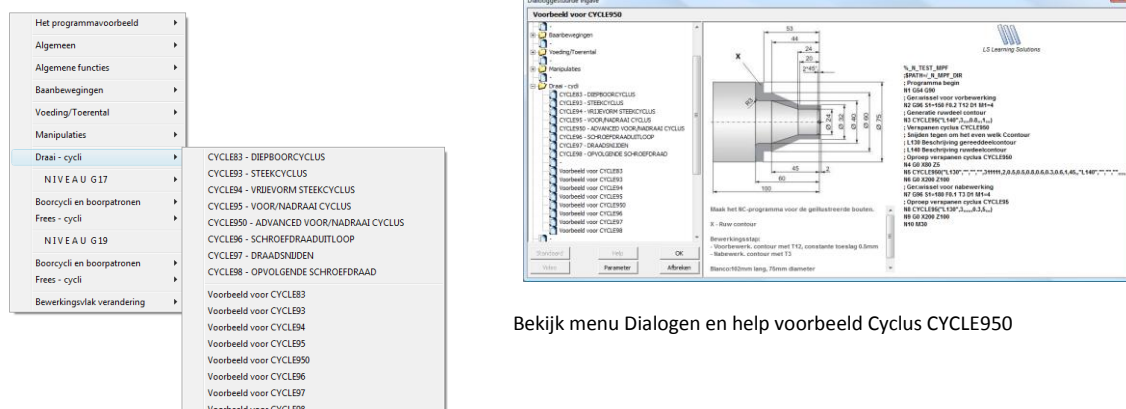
Het programmavoorbeeld
Algemeen
Algemene functies
Baanbewegingen
Voeding/Toerental
Manipulaties
Draai - cycli
NIVEAU G17
Boorcycli en boorpatronen
Frees - cycli
NIVEAU G19
Boorcycli en boorpatronen
Frees - cycli
Bewerkingsvlak verandering

CYCLE83 - DIEPBOORCYCLUS
CYCLE93 - STEEKCYCLUS
CYCLE94 - VRIJEVORM STEEKCYCLUS
CYCLE95 - VOOR/NADRAAI CYCLUS
CYCLE950 - ADVANCED VOOR/NADRAAI CYCLUS
CYCLE96 - SCHROEFDRAADUITLOOP
CYCLE97 - DRAADSNIJDEN
CYCLE98 - OPVOLGENDE SCHROEFDRAAD
Voorbeeld voor CYCLE83
Voorbeeld voor CYCLE93
Voorbeeld voor CYCLE94
Voorbeeld voor CYCLE95
Voorbeeld voor CYCLE950
Voorbeeld voor CYCLE96
Voorbeeld voor CYCLE97
Voorbeeld voor CYCLE98

Dialoggestuurde ingave
Voorbeeld voor CYCLE950
Baanbewegingen
Voeding/Toerental
Manipulaties
Draai - cycli
CYCLE83 - DIEPBOORCYCLUS
CYCLE93 - STEEKCYCLUS
CYCLE94 - VRIJEVORM STEEKCYCLUS
CYCLE95 - VOOR/NADRAAI CYCLUS
CYCLE950 - ADVANCED VOOR/NADRAAI CYCLUS
CYCLE96 - SCHROEFDRAADUITLOOP
CYCLE97 - DRAADSNIJDEN
CYCLE98 - OPVOLGENDE SCHROEFDRAAD
Voorbeeld voor CYCLE83
Voorbeeld voor CYCLE93
Voorbeeld voor CYCLE94
Voorbeeld voor CYCLE95
Voorbeeld voor CYCLE950
Voorbeeld voor CYCLE96
Voorbeeld voor CYCLE97
Voorbeeld voor CYCLE98
Standaard Help OK
Video Parameter Afbreken

53
44
24
20
2*45°
X
R5
Ø 24
Ø 32
Ø 60
Ø 75
45
2
60
100
LS Learning Solutions

%_N_TEST_MPF
;$PATH=/_N_MPF_DIR
; Programma begin
N1 G54 G90
; Gereedschapwissel voor voorbewerking
N2 G96 S1=150 F0.2 T12 D1 M1=4
; Generatie ruwdeel contour
N3 CYCLE62("L140",1,,,0,0,,1,,,)
; Verspanen cyclus CYCLE950
; Snijden tegen om het even welk Ccontour
; L130 Beschrijving gereeddeelcontour
; L140 Beschrijving ruwdeelcontour
; Oproep verspanen cyclus CYCLE950
N4 G0 X80 Z5
N5 CYCLE950("L130","","","",3111111,2,0.5,0.0,0.0,0.0,0.3,0.5,1,45,,"L140","","",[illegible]
N6 G0 X200 Z100
; Gereedschapwissel voor nabewerking
N7 G96 S1=180 F0.1 T3 D1 M1=4
; Oproep verspanen cyclus CYCLE95
N8 CYCLE62("L130",1,,,0.3,1,,,)
N9 G0 X200 Z100
N10 M30

Maak het NC-programma voor de geïllustreerde bouten.
X - Ruw contour
Bewerkingsstap:
- Voorbewerk. contour met T12, constante toeslag 0.5mm
- Nabewerk. contour met T3
Blanco:102mm lang, 75mm diameter

Bekijk menu Dialogen en help voorbeeld Cyclus CYCLE950